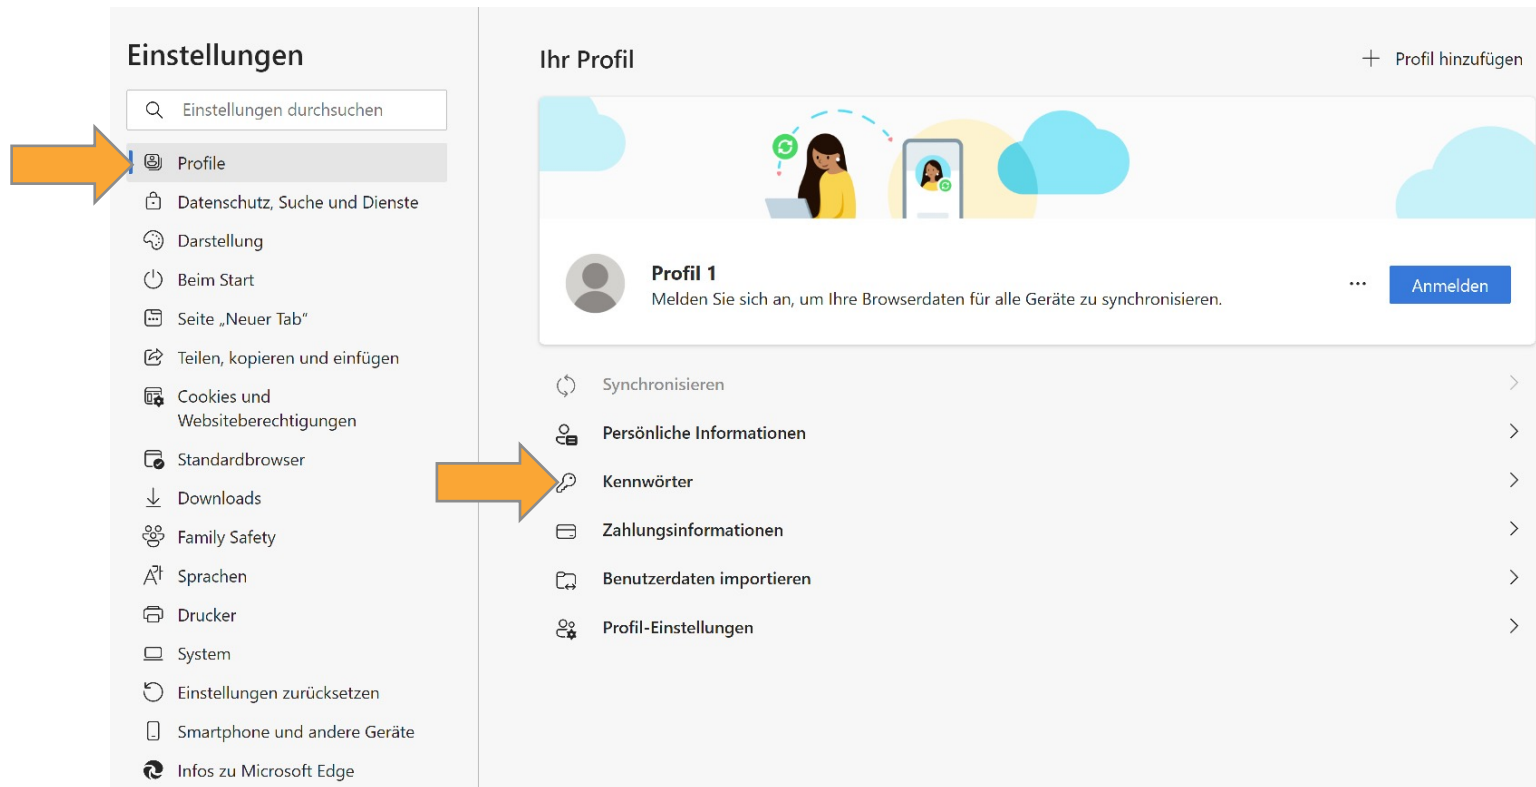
Einstellungen

Einstellungen durchsuchen

Profile
Datenschutz, Suche und Dienste
Darstellung
Beim Start
Seite „Neuer Tab"
Teilen, kopieren und einfügen
Cookies und Websiteberechtigungen
Standardbrowser
Downloads
Family Safety
Sprachen
Drucker
System
Einstellungen zurücksetzen
Smartphone und andere Geräte
Infos zu Microsoft Edge

Ihr Profil

+ Profil hinzufügen

Profil 1
Melden Sie sich an, um Ihre Browserdaten für alle Geräte zu synchronisieren.

...

Anmelden

Synchronisieren
Persönliche Informationen
Kennwörter
Zahlungsinformationen
Benutzerdaten importieren
Profil-Einstellungen